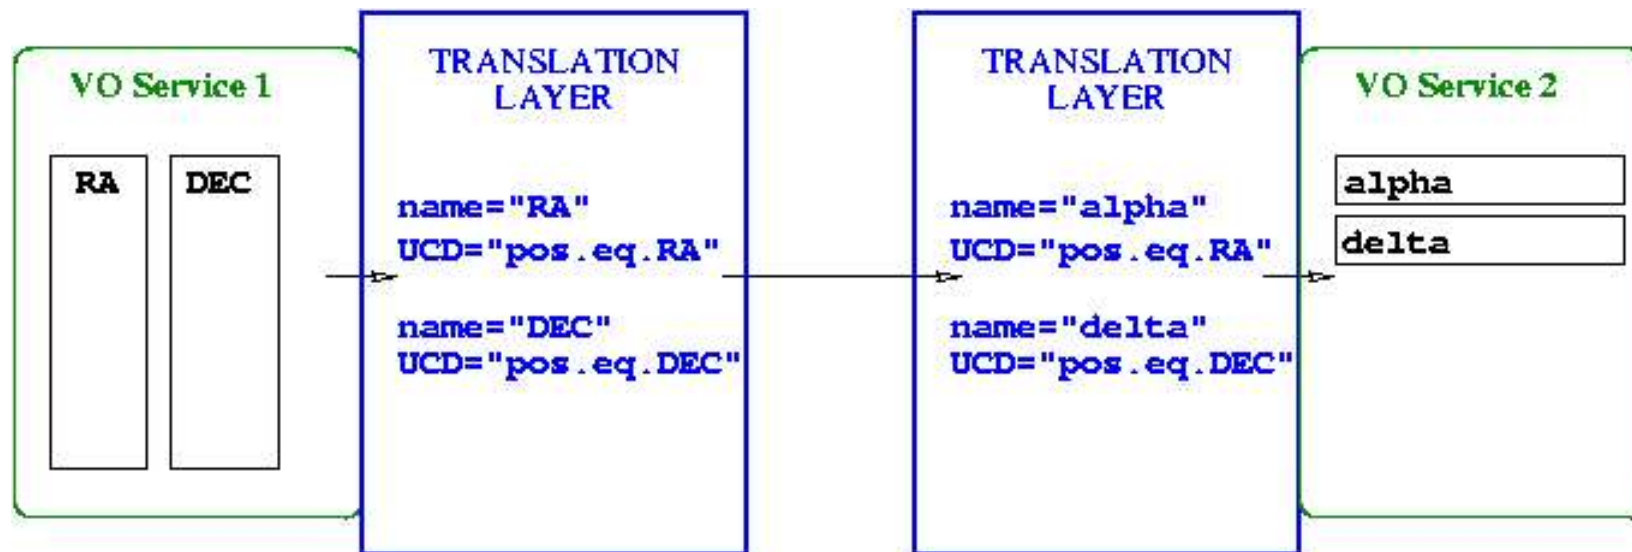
VO Service 1

RA

DEC

TRANSLATION LAYER

name="RA"
UCD="pos.eq.RA"

name="DEC"
UCD="pos.eq.DEC"

TRANSLATION LAYER

name="alpha"
UCD="pos.eq.RA"

name="delta"
UCD="pos.eq.DEC"

VO Service 2

alpha

delta